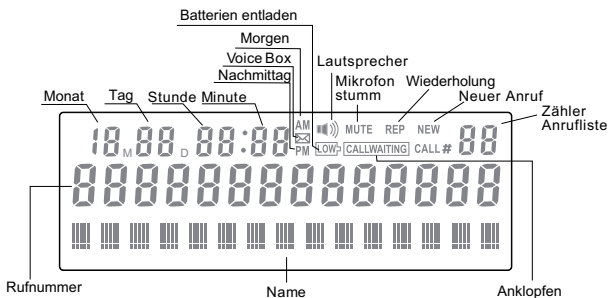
Batterien entladen

Morgen

Voice Box

Nachmittag

Lautsprecher

Mikrofon stumm

Wiederholung

Neuer Anruf

Zähler Anrufliste

Monat

Tag

Stunde

Minute

18 M 88 D 88:88

AM

PM

MUTE

REP

NEW

LOW

CALLWAITING

CALL #

88

Rufnummer

Name

Anklopfen